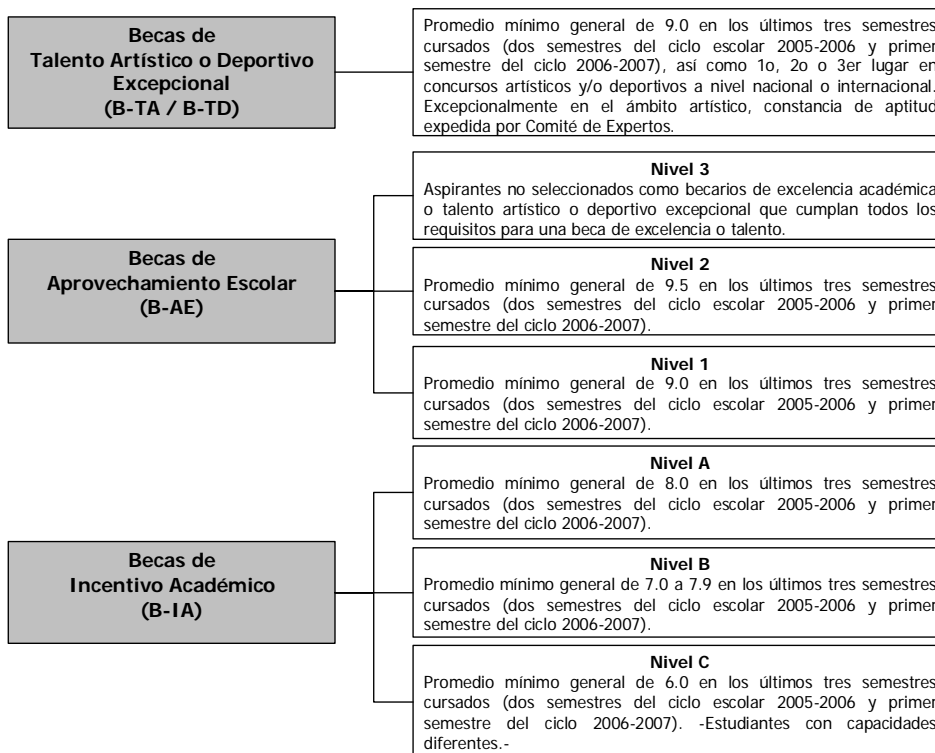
Becas de
Talento Artístico o Deportivo
Excepcional
(B-TA / B-TD)

Promedio mínimo general de 9.0 en los últimos tres semestres cursados (dos semestres del ciclo escolar 2005-2006 y primer semestre del ciclo 2006-2007), así como 1o, 2o o 3er lugar en concursos artísticos y/o deportivos a nivel nacional o internacional. Excepcionalmente en el ámbito artístico, constancia de aptitud expedida por Comité de Expertos.

Becas de
Aprovechamiento Escolar
(B-AE)

Nivel 3
Aspirantes no seleccionados como becarios de excelencia académica o talento artístico o deportivo excepcional que cumplan todos los requisitos para una beca de excelencia o talento.

Nivel 2
Promedio mínimo general de 9.5 en los últimos tres semestres cursados (dos semestres del ciclo escolar 2005-2006 y primer semestre del ciclo 2006-2007).

Nivel 1
Promedio mínimo general de 9.0 en los últimos tres semestres cursados (dos semestres del ciclo escolar 2005-2006 y primer semestre del ciclo 2006-2007).

Becas de
Incentivo Académico
(B-IA)

Nivel A
Promedio mínimo general de 8.0 en los últimos tres semestres cursados (dos semestres del ciclo escolar 2005-2006 y primer semestre del ciclo 2006-2007).

Nivel B
Promedio mínimo general de 7.0 a 7.9 en los últimos tres semestres cursados (dos semestres del ciclo escolar 2005-2006 y primer semestre del ciclo 2006-2007).

Nivel C
Promedio mínimo general de 6.0 en los últimos tres semestres cursados (dos semestres del ciclo escolar 2005-2006 y primer semestre del ciclo 2006-2007). -Estudiantes con capacidades diferentes.-